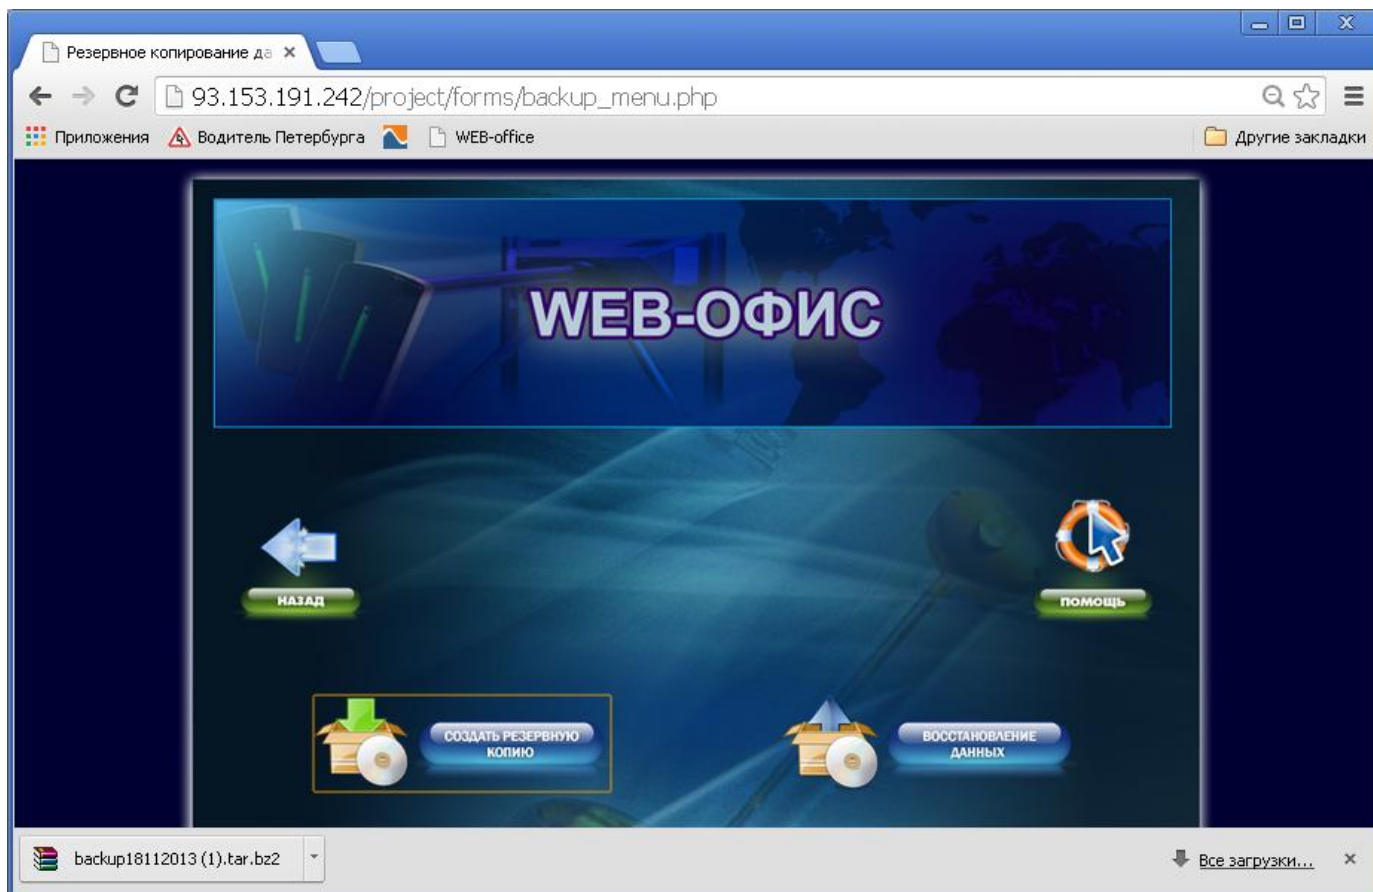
Резервное копирование да ×

93.153.191.242/project/forms/backup_menu.php

Приложения Водитель Петербурга WEB-office Другие закладки

WEB-ОФИС

НАЗАД

ПОМОЩЬ

СОЗДАТЬ РЕЗЕРВНУЮ КОПИЮ

ВОССТАНОВЛЕНИЕ ДАННЫХ

backup18112013 (1).tar.bz2

Все загрузки...